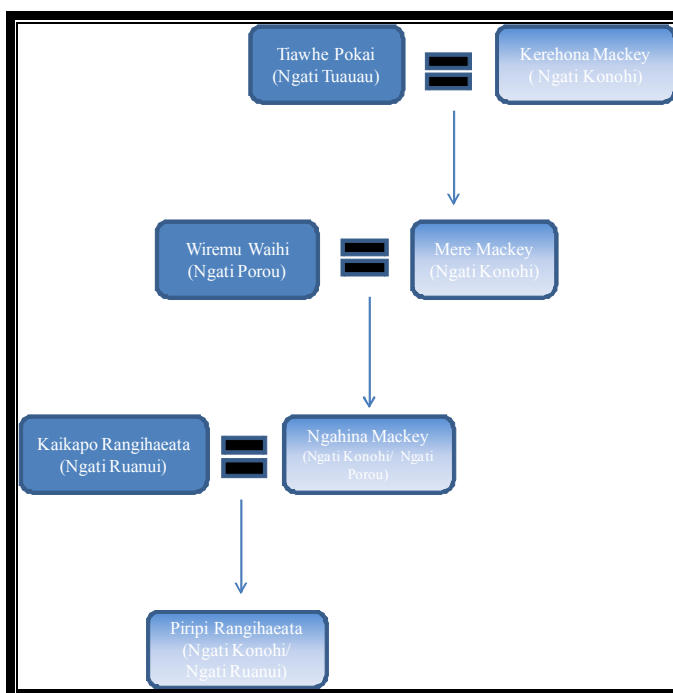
Tiawhe Pokai (Ngati Tuauau)

Kerehona Mackey ( Ngati Konohi)

Wiremu Waihi (Ngati Porou)

Mere Mackey (Ngati Konohi)

Kaikapo Rangihaeata (Ngati Ruanui)

Ngahina Mackey (Ngati Konohi/ Ngati Porou)

Piripi Rangihaeata (Ngati Konohi/ Ngati Ruanui)